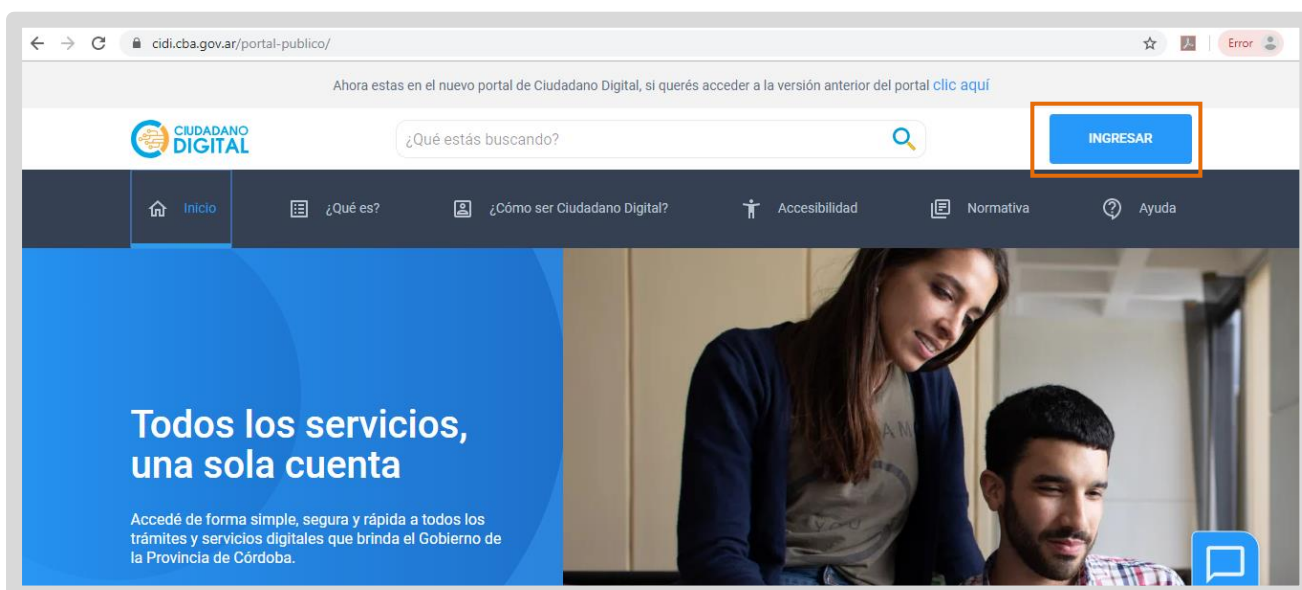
cidi.cba.gov.ar/portal-publico/

Error

Ahora estas en el nuevo portal de Ciudadano Digital, si querés acceder a la versión anterior del portal clic aquí

CIUDADANO DIGITAL

¿Qué estás buscando?

INGRESAR

Inicio

¿Qué es?

¿Cómo ser Ciudadano Digital?

Accesibilidad

Normativa

Ayuda

Todos los servicios, una sola cuenta

Accedé de forma simple, segura y rápida a todos los trámites y servicios digitales que brinda el Gobierno de la Provincia de Córdoba.